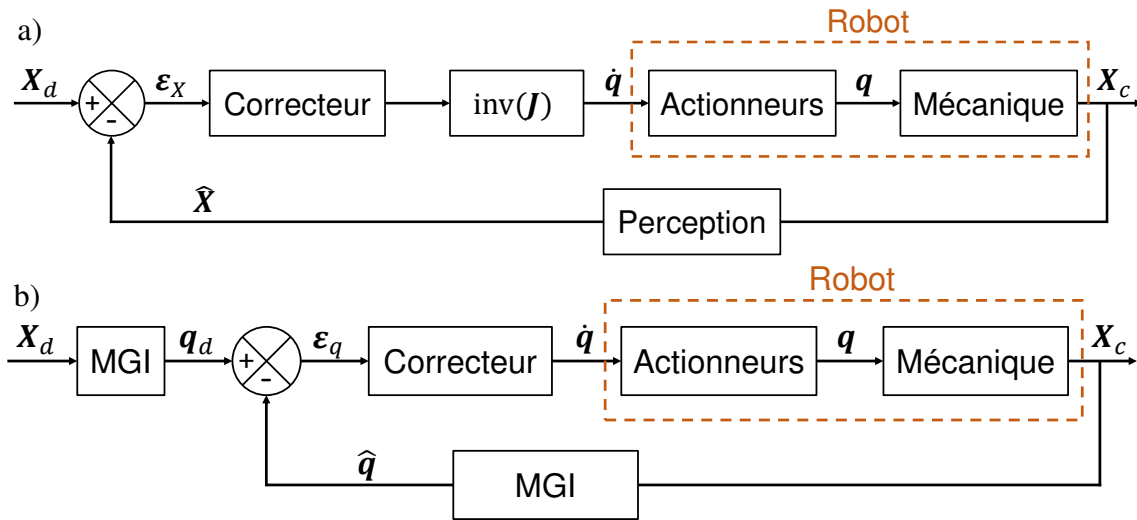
a)

Robot

$\boldsymbol{X}_d$ + - $\boldsymbol{\varepsilon}_X$ Correcteur $\text{inv}(\boldsymbol{J})$ $\dot{\boldsymbol{q}}$ Actionneurs $\boldsymbol{q}$ Mécanique $\boldsymbol{X}_c$

$\widehat{\boldsymbol{X}}$ Perception

b)

Robot

$\boldsymbol{X}_d$ MGI $\boldsymbol{q}_d$ + - $\boldsymbol{\varepsilon}_q$ Correcteur $\dot{\boldsymbol{q}}$ Actionneurs $\boldsymbol{q}$ Mécanique $\boldsymbol{X}_c$

$\widehat{\boldsymbol{q}}$ MGI